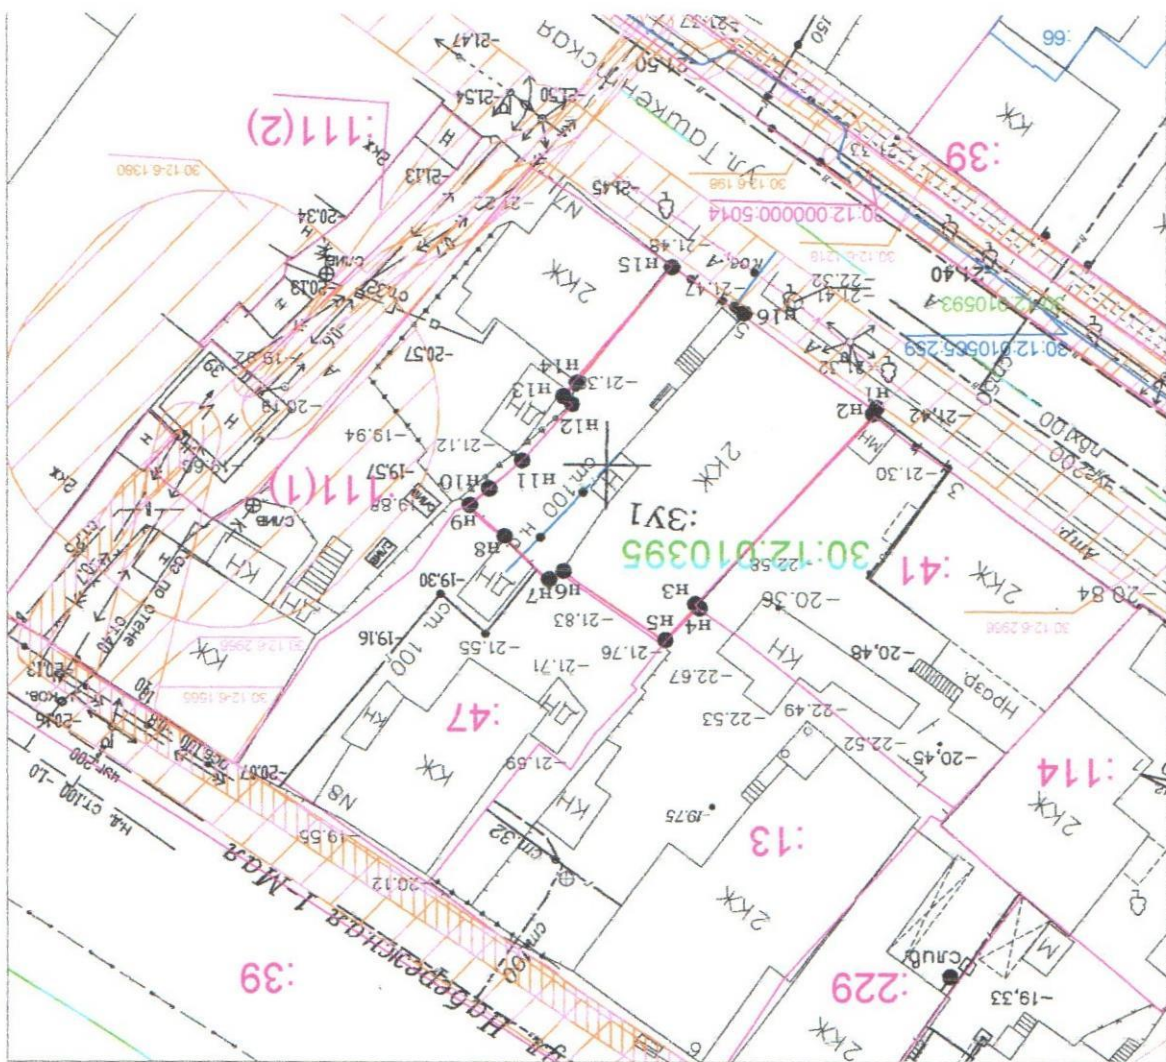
:111(2)
ул. Ташкентская
:39
30:12:000000:5014
30:12:010593
30:12:010565:259
:111(1)
2КЖ
н15
н16
н14
н13
н12
н11
н10
н9
н8
н7
н6
н5
н4
н3
н2
н1
:ЗУ1
30:12:010395
:41
2Кж
:47
КЖ
:13
2КЖ
:114
2Кж
:229
:39
Набережная 1 Мая
КН
Нрозв
-21.47
-21.50
-21.54
-21.13
-20.34
-20.13
-20.57
-19.94
-19.57
-19.88
-19.30
-19.16
-21.55
-21.71
-21.76
-21.83
-21.12
-21.33
-21.48
-21.45
-21.42
-21.30
-22.58
-20.36
-20.48
-20.84
-22.67
-22.53
-22.49
-22.52
-20.45
-21.69
-19.75
-20.12
-19.55
-20.07
-20.16
-20.13
-19.33
ст.100
ст.100
слив
слив
2кж
Кж